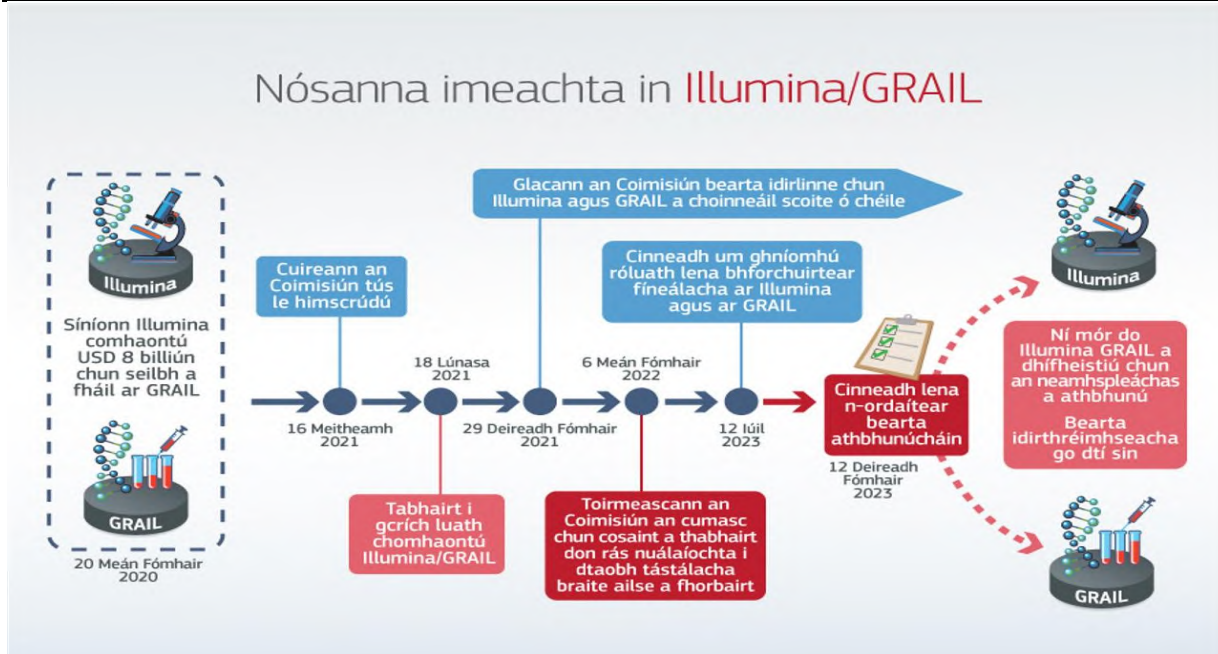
Nósanna imeachta in Illumina/GRAIL

Illumina

Síníonn Illumina comhaontú USD 8 billiún chun seilbh a fháil ar GRAIL

GRAIL

20 Meán Fómhair 2020

Cuireann an Coimisiún tús le himscrúdú

16 Meitheamh 2021

18 Lúnasa 2021

Tabhairt i gcrích luath chomhaontú Illumina/GRAIL

Glacann an Coimisiún bearta idirlinne chun Illumina agus GRAIL a choinneáil scoite ó chéile

29 Deireadh Fómhair 2021

6 Meán Fómhair 2022

Toirmeascann an Coimisiún an cumasc chun cosaint a thabhairt don rás nuálaíochta i dtaobh tástálacha braite ailse a fhorbairt

Cinneadh um ghníomhú róluath lena bhforchuirtear fíneálacha ar Illumina agus ar GRAIL

12 Iúil 2023

Cinneadh lena n-ordaítear bearta athbhunúcháin

12 Deireadh Fómhair 2023

Illumina

Ní mór do Illumina GRAIL a dhífheistiú chun an neamhspleáchas a athbhunú

Bearta idirthréimhseacha go dtí sin

GRAIL